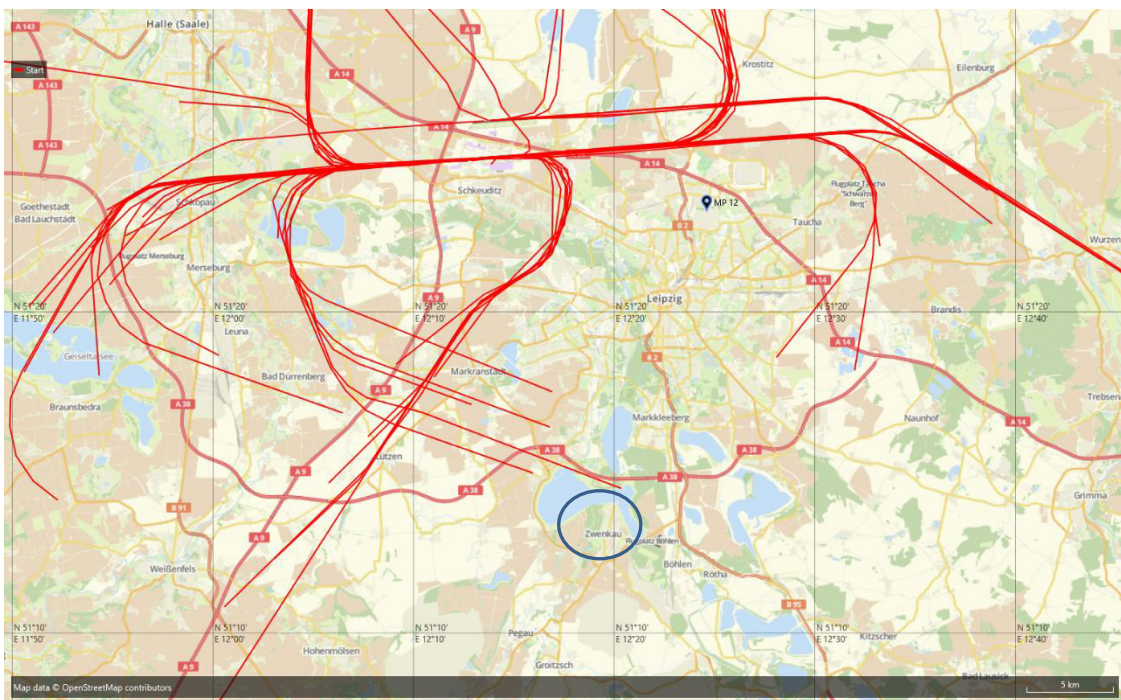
A 143
Halle (Saale)
A 9
Start
A 143
A 14
Krostitz
Eilenburg
A 14
A 143
A 14
Schkeuditz
Flugplatz Taucha "Schwarzer Berg"
Goethestadt Bad Lauchstädt
Schkopau
MP 12
Taucha
B 2
Wurzen
Flugplatz Merseburg
Merseburg
A 14
A 9
Leipzig
Brandis
N 51°20'
E 11°50'
N 51°20'
E 12°00'
N 51°20'
E 12°10'
N 51°20'
E 12°20'
N 51°20'
E 12°30'
N 51°20'
E 12°40'
Leuna
A 14
Geiseltalsee
B 2
Bad Dürrenberg
Markranstädt
A 9
Trebsen
Braunsbedra
A 38
Markkleeberg
Naunhof
A 14
A 38
A 38
Lützen
A 9
A 38
A 38
Grimma
B 91
Zwenkau
Flugplatz Böhlen
A 9
Böhlen
Rötha
Weißenfels
B 95
N 51°10'
E 11°50'
N 51°10'
E 12°00'
N 51°10'
E 12°10'
N 51°10'
E 12°20'
N 51°10'
E 12°30'
N 51°10'
E 12°40'
Pegau
Kitzscher
Hohenmölsen
A 9
Groitzsch
Bad Lausick
Map data © OpenStreetMap contributors
5 km